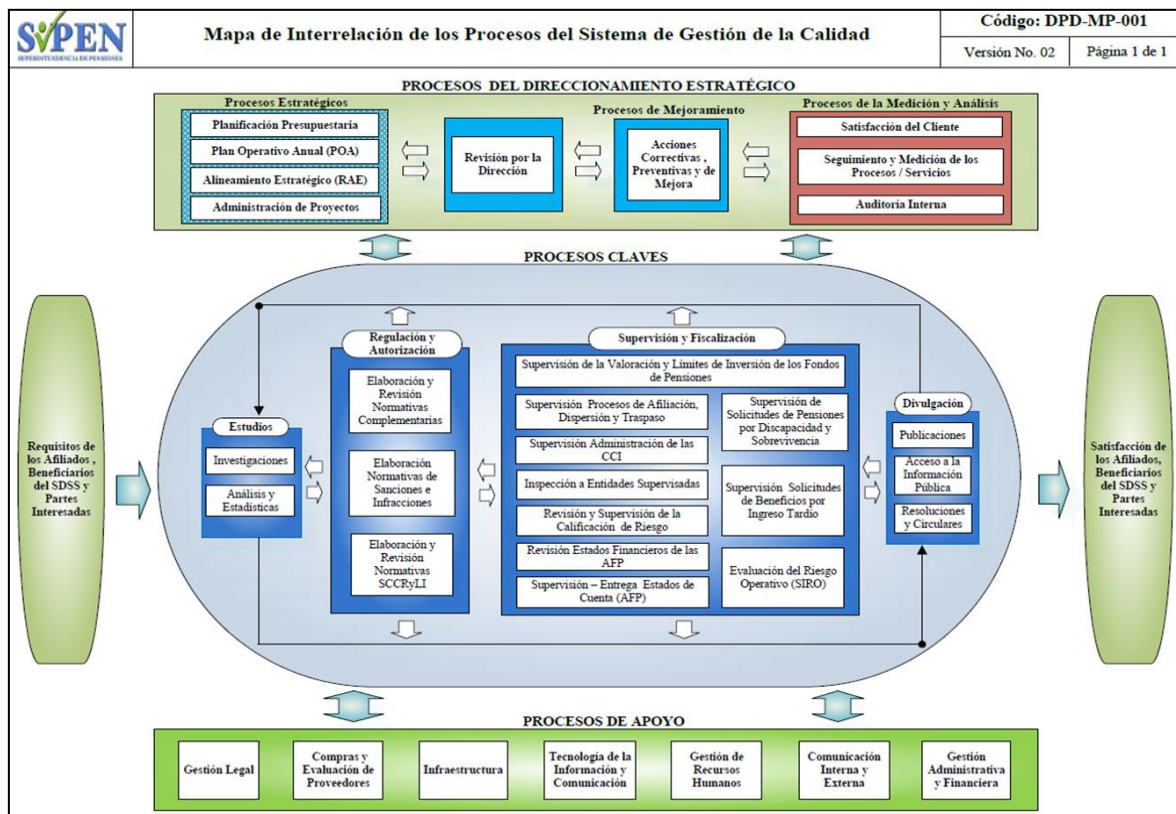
SIPEN
SUPERINTENDENCIA DE PENSIONES

Mapa de Interrelación de los Procesos del Sistema de Gestión de la Calidad

| Código: DPD-MP-001 | |
|---|---|
| Versión No. 02 | Página 1 de 1 |

PROCESOS DEL DIRECCIONAMIENTO ESTRATÉGICO

Procesos Estratégicos
Planificación Presupuestaria
Plan Operativo Anual (POA)
Alineamiento Estratégico (RAE)
Administración de Proyectos

Revisión por la Dirección

Procesos de Mejoramiento
Acciones Correctivas , Preventivas y de Mejora

Procesos de la Medición y Análisis
Satisfacción del Cliente
Seguimiento y Medición de los Procesos / Servicios
Auditoria Interna

PROCESOS CLAVES

Requisitos de los Afiliados , Beneficiarios del SDSS y Partes Interesadas

Estudios
Investigaciones
Análisis y Estadísticas

Regulación y Autorización
Elaboración y Revisión Normativas Complementarias
Elaboración Normativas de Sanciones e Infracciones
Elaboración y Revisión Normativas SCCRyLI

Supervisión y Fiscalización
Supervisión de la Valoración y Límites de Inversión de los Fondos de Pensiones
Supervisión Procesos de Afiliación, Dispersión y Traspaso
Supervisión Administración de las CCI
Inspección a Entidades Supervisadas
Revisión y Supervisión de la Calificación de Riesgo
Revisión Estados Financieros de las AFP
Supervisión – Entrega Estados de Cuenta (AFP)
Supervisión de Solicitudes de Pensiones por Discapacidad y Sobrevivencia
Supervisión Solicitudes de Beneficios por Ingreso Tardío
Evaluación del Riesgo Operativo (SIRO)

Divulgación
Publicaciones
Acceso a la Información Pública
Resoluciones y Circulares

Satisfacción de los Afiliados, Beneficiarios del SDSS y Partes Interesadas

PROCESOS DE APOYO
Gestión Legal
Compras y Evaluación de Proveedores
Infraestructura
Tecnología de la Información y Comunicación
Gestión de Recursos Humanos
Comunicación Interna y Externa
Gestión Administrativa y Financiera